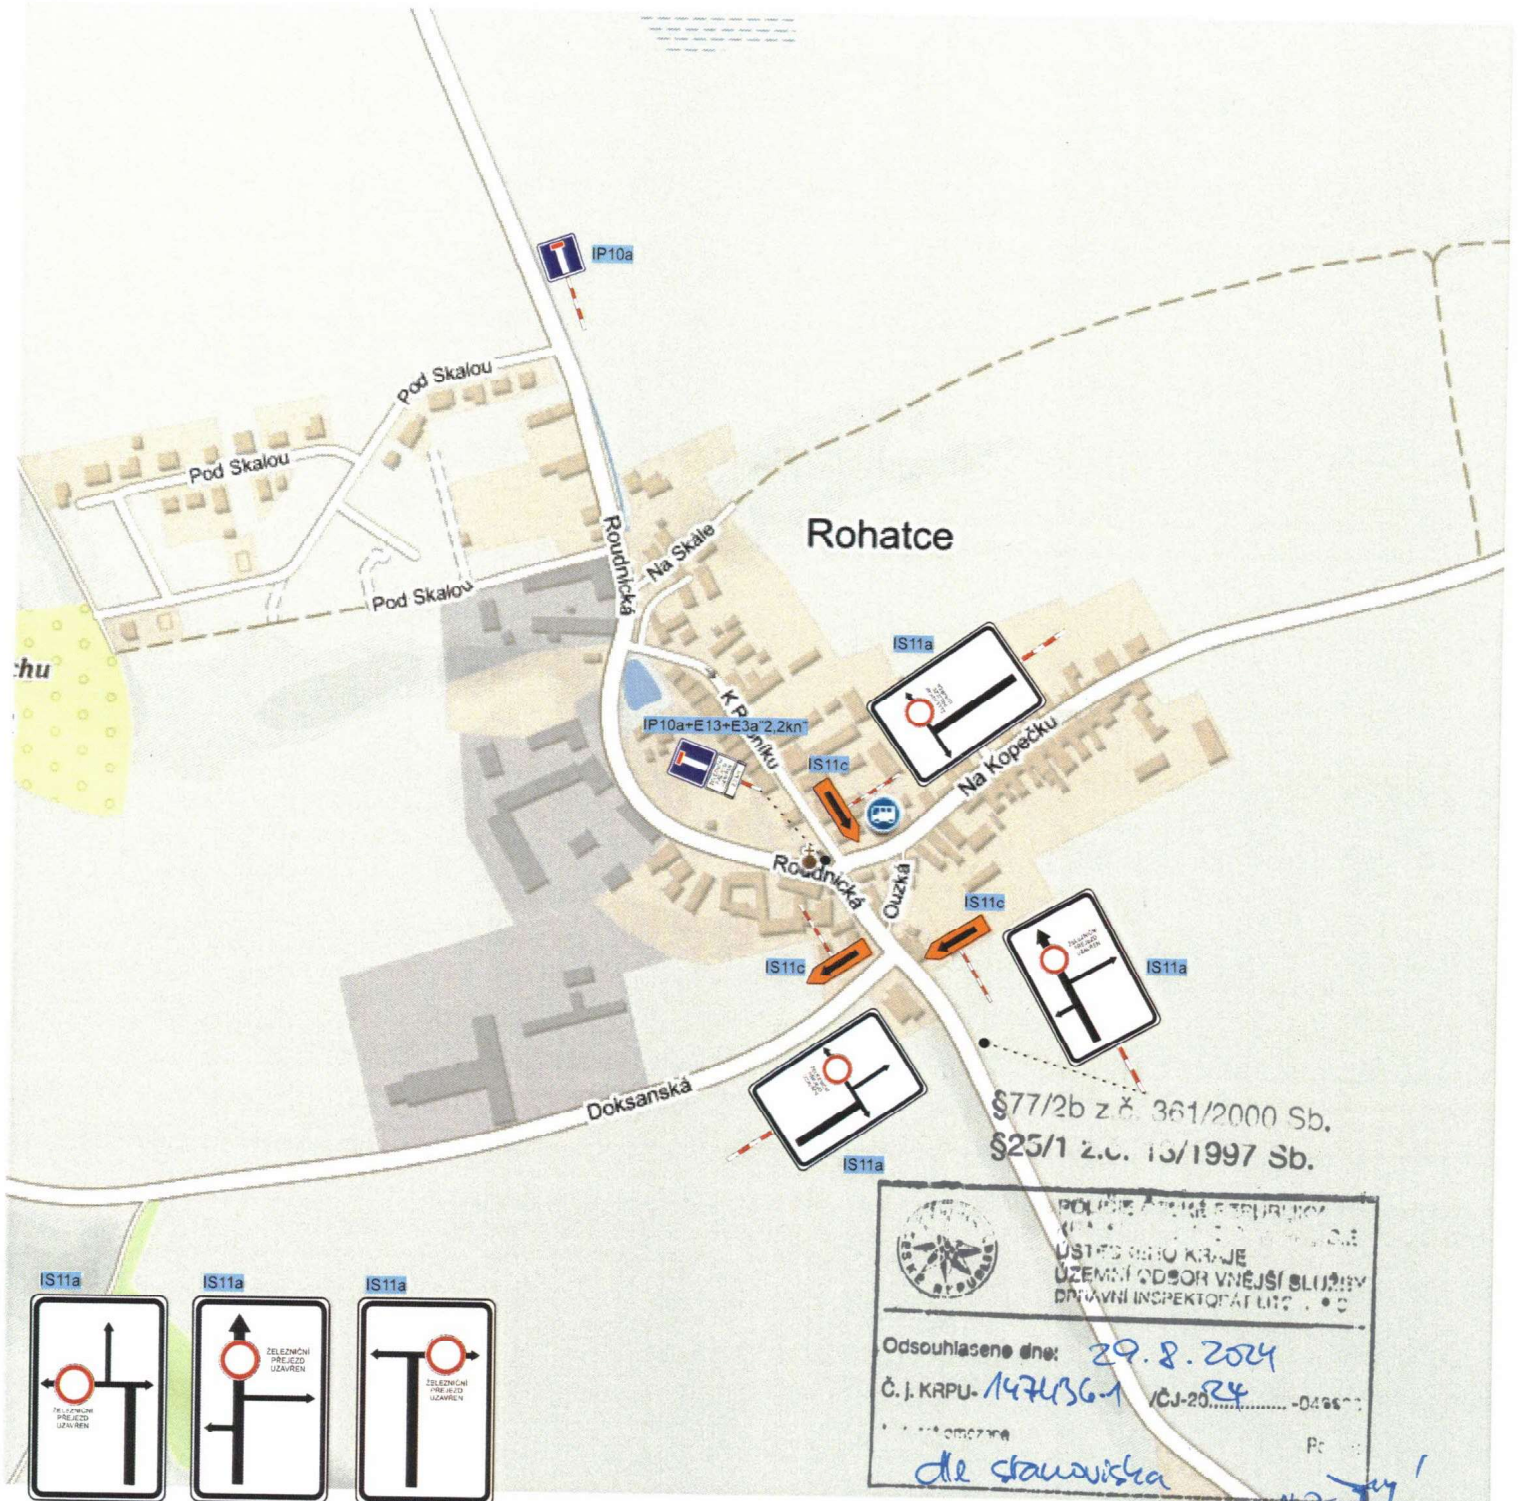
IP10a

Pod Skalou

Pod Skalou

Pod Skalou

Roudnická

Na Skále

Rohatce

chu

IS11a

K R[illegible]niku

IP10a+E13+E3a"2,2km"

IS11c

Na Kopečku

Roudnická

Ouzká

IS11c

IS11c

IS11a

ŽELEZNIČNÍ PŘEJEZD UZAVŘEN

Doksanská

IS11a

§77/2b z.č. 361/2000 Sb.
§25/1 z.č. 13/1997 Sb.

POLICIE ČESKÉ REPUBLIKY
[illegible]
ÚSTECKÉHO KRAJE
ÚZEMNÍ ODBOR VNĚJŠÍ SLUŽBY
DOPRAVNÍ INSPEKTORÁT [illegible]

Odsouhlaseno dne: 29. 8. 2024
Č. j. KRPU-147436-1 /ČJ-2024 -0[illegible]
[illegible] omezeno
dle stanoviska

IS11a
IS11a
IS11a

ŽELEZNIČNÍ PŘEJEZD UZAVŘEN

ŽELEZNIČNÍ PŘEJEZD UZAVŘEN

ŽELEZNIČNÍ PŘEJEZD UZAVŘEN